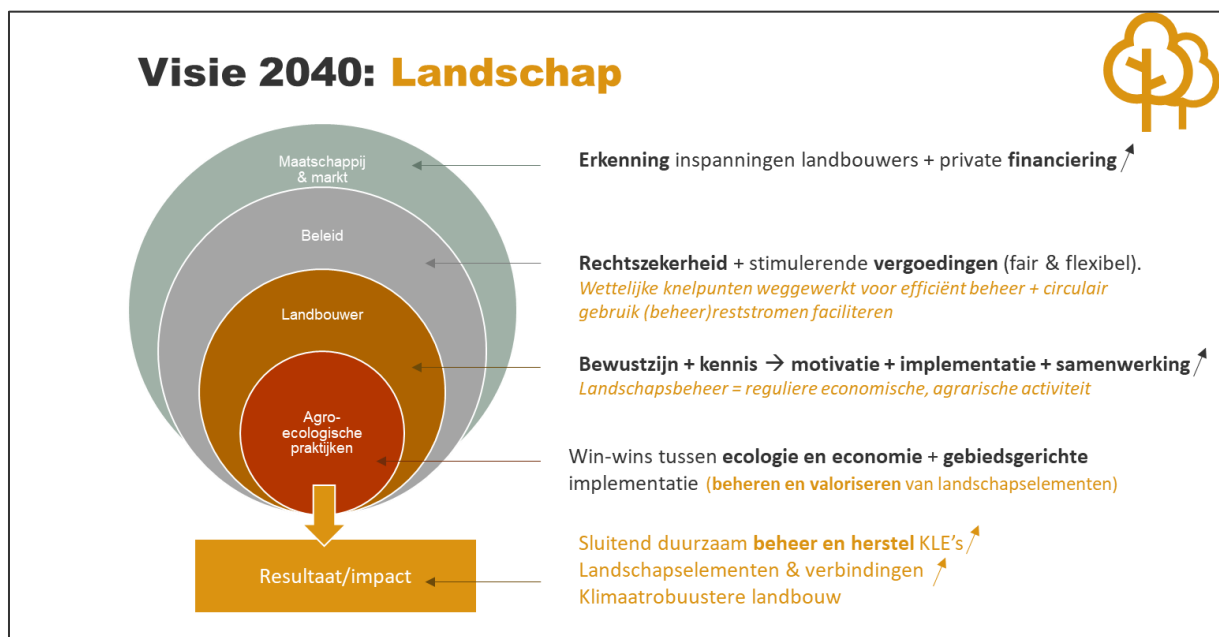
Visie 2040: Landschap

Maatschappij & markt

Beleid

Landbouwer

Agro-ecologische praktijken

Resultaat/impact

**Erkenning** inspanningen landbouwers + private **financiering**

**Rechtszekerheid** + stimulerende **vergoedingen** (fair & flexibel).
*Wettelijke knelpunten weggewerkt voor efficiënt beheer + circulair gebruik (beheer)reststromen faciliteren*

**Bewustzijn + kennis → motivatie + implementatie + samenwerking**
*Landschapsbeheer = reguliere economische, agrarische activiteit*

Win-wins tussen **ecologie en economie** + **gebiedsgerichte** implementatie (**beheren en valoriseren** van landschapselementen)

Sluitend duurzaam **beheer en herstel** KLE's
Landschapselementen & verbindingen
Klimaatrobuustere landbouw